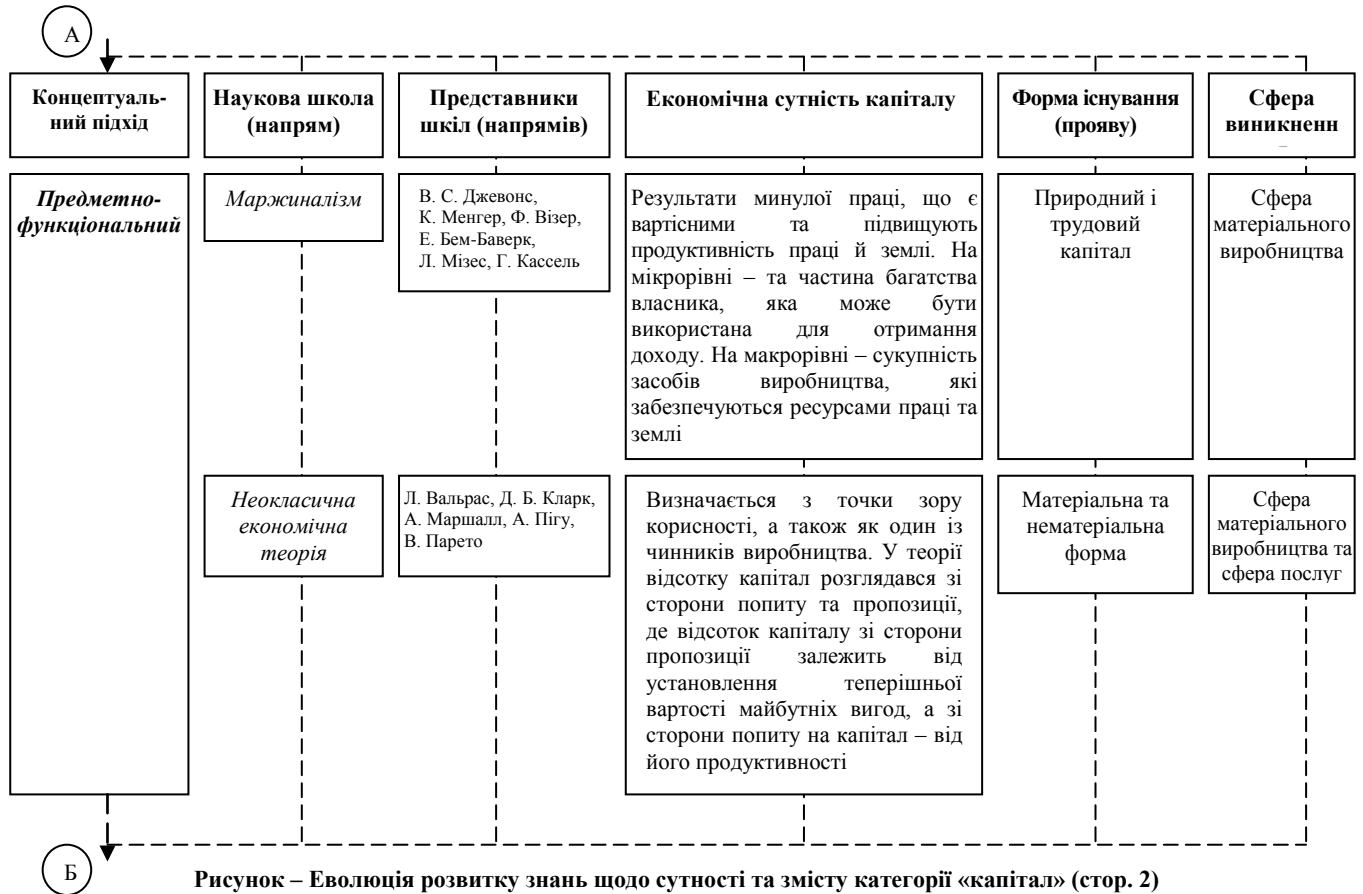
А

| Концептуальний підхід | Наукова школа (напрям) | Представники шкіл (напрямів) | Економічна сутність капіталу | Форма існування (прояву) | Сфера виникненн |
|---|---|---|---|---|---|
| *Предметно-функціональний* | *Маржиналізм* | В. С. Джевонс, К. Менгер, Ф. Візер, Е. Бем-Баверк, Л. Мізес, Г. Кассель | Результати минулої праці, що є вартісними та підвищують продуктивність праці й землі. На мікрорівні – та частина багатства власника, яка може бути використана для отримання доходу. На макрорівні – сукупність засобів виробництва, які забезпечуються ресурсами праці та землі | Природний і трудовий капітал | Сфера матеріального виробництва |
| | *Неокласична економічна теорія* | Л. Вальрас, Д. Б. Кларк, А. Маршалл, А. Пігу, В. Парето | Визначається з точки зору корисності, а також як один із чинників виробництва. У теорії відсотку капітал розглядався зі сторони попиту та пропозиції, де відсоток капіталу зі сторони пропозиції залежить від установлення теперішньої вартості майбутніх вигод, а зі сторони попиту на капітал – від його продуктивності | Матеріальна та нематеріальна форма | Сфера матеріального виробництва та сфера послуг |

Б

Рисунок – Еволюція розвитку знань щодо сутності та змісту категорії «капітал» (стор. 2)